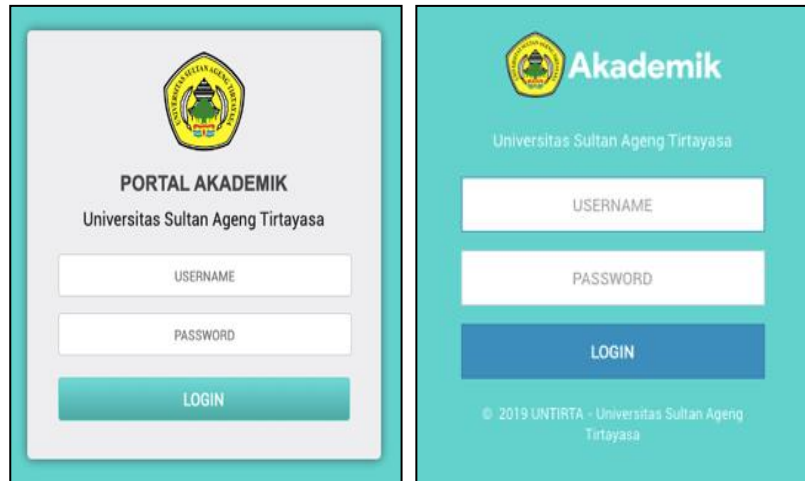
PORTAL AKADEMIK

Universitas Sultan Ageng Tirtayasa

USERNAME

PASSWORD

LOGIN

Akademik

Universitas Sultan Ageng Tirtayasa

USERNAME

PASSWORD

LOGIN

© 2019 UNTIRTA - Universitas Sultan Ageng Tirtayasa